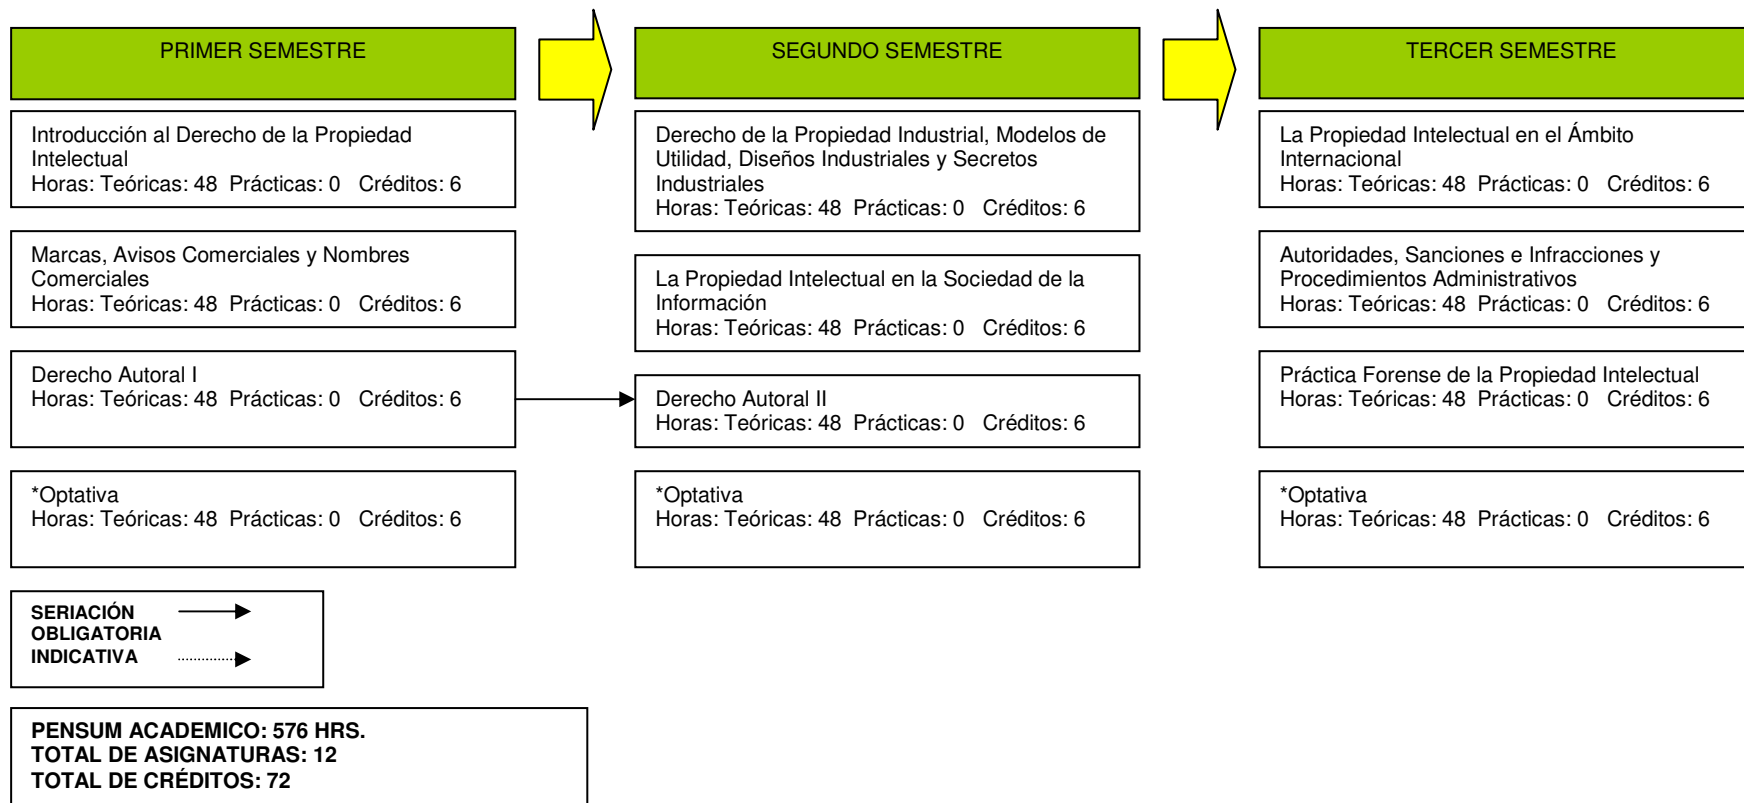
PRIMER SEMESTRE

Introducción al Derecho de la Propiedad Intelectual
Horas: Teóricas: 48 Prácticas: 0 Créditos: 6

Marcas, Avisos Comerciales y Nombres Comerciales
Horas: Teóricas: 48 Prácticas: 0 Créditos: 6

Derecho Autoral I
Horas: Teóricas: 48 Prácticas: 0 Créditos: 6

*Optativa
Horas: Teóricas: 48 Prácticas: 0 Créditos: 6

SEGUNDO SEMESTRE

Derecho de la Propiedad Industrial, Modelos de Utilidad, Diseños Industriales y Secretos Industriales
Horas: Teóricas: 48 Prácticas: 0 Créditos: 6

La Propiedad Intelectual en la Sociedad de la Información
Horas: Teóricas: 48 Prácticas: 0 Créditos: 6

Derecho Autoral II
Horas: Teóricas: 48 Prácticas: 0 Créditos: 6

*Optativa
Horas: Teóricas: 48 Prácticas: 0 Créditos: 6

TERCER SEMESTRE

La Propiedad Intelectual en el Ámbito Internacional
Horas: Teóricas: 48 Prácticas: 0 Créditos: 6

Autoridades, Sanciones e Infracciones y Procedimientos Administrativos
Horas: Teóricas: 48 Prácticas: 0 Créditos: 6

Práctica Forense de la Propiedad Intelectual
Horas: Teóricas: 48 Prácticas: 0 Créditos: 6

*Optativa
Horas: Teóricas: 48 Prácticas: 0 Créditos: 6

SERIACIÓN
OBLIGATORIA
INDICATIVA

PENSUM ACADEMICO: 576 HRS.
TOTAL DE ASIGNATURAS: 12
TOTAL DE CRÉDITOS: 72